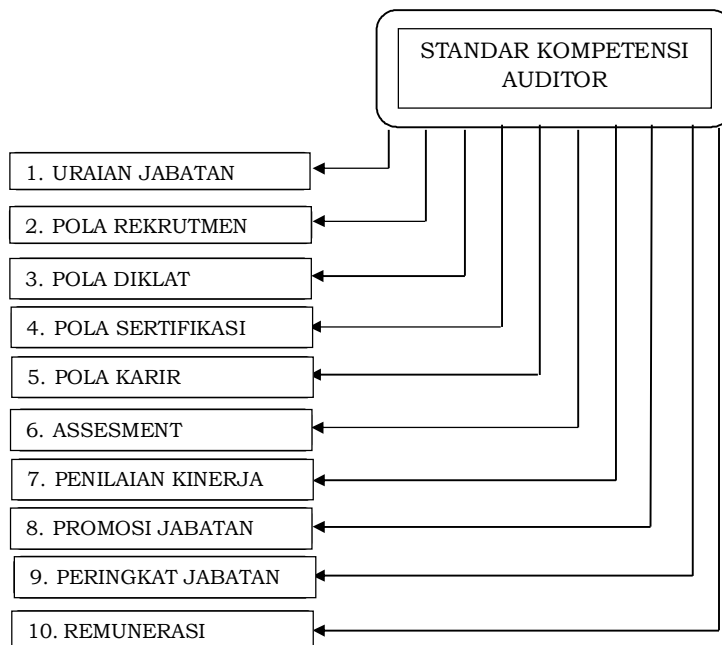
STANDAR KOMPETENSI AUDITOR

1. URAIAN JABATAN

2. POLA REKRUTMEN

3. POLA DIKLAT

4. POLA SERTIFIKASI

5. POLA KARIR

6. ASSESMENT

7. PENILAIAN KINERJA

8. PROMOSI JABATAN

9. PERINGKAT JABATAN

10. REMUNERASI